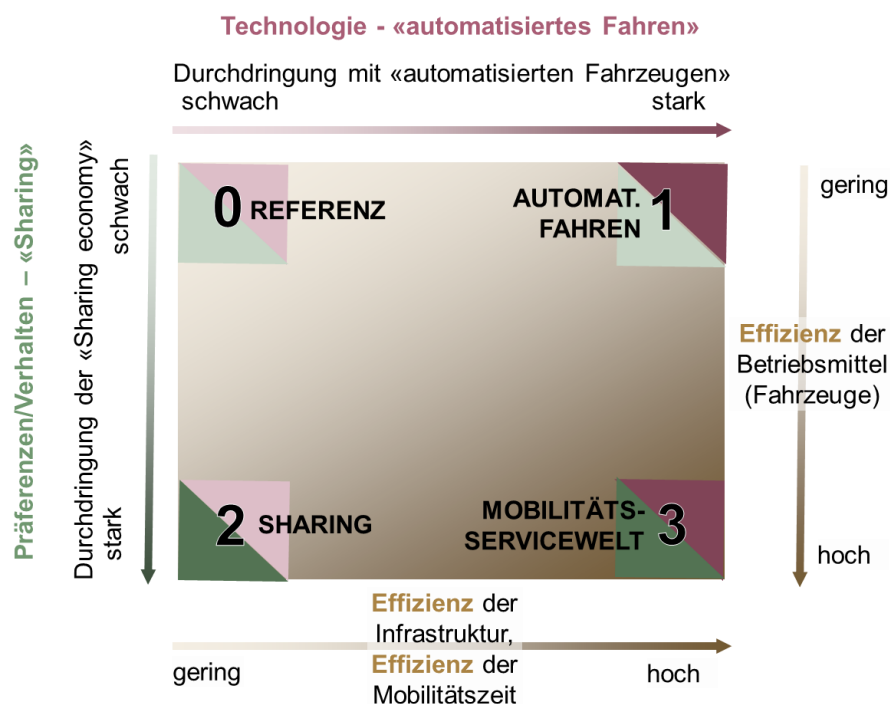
Technologie - «automatisiertes Fahren»

Durchdringung mit «automatisierten Fahrzeugen»
schwach
stark

Präferenzen/Verhalten – «Sharing»

Durchdringung der «Sharing economy»
schwach
stark

0 REFERENZ

AUTOMAT. FAHREN 1

2 SHARING

MOBILITÄTS-SERVICEWELT 3

gering

Effizienz der Betriebsmittel (Fahrzeuge)

hoch

Effizienz der Infrastruktur, Effizienz der Mobilitätszeit

gering

hoch